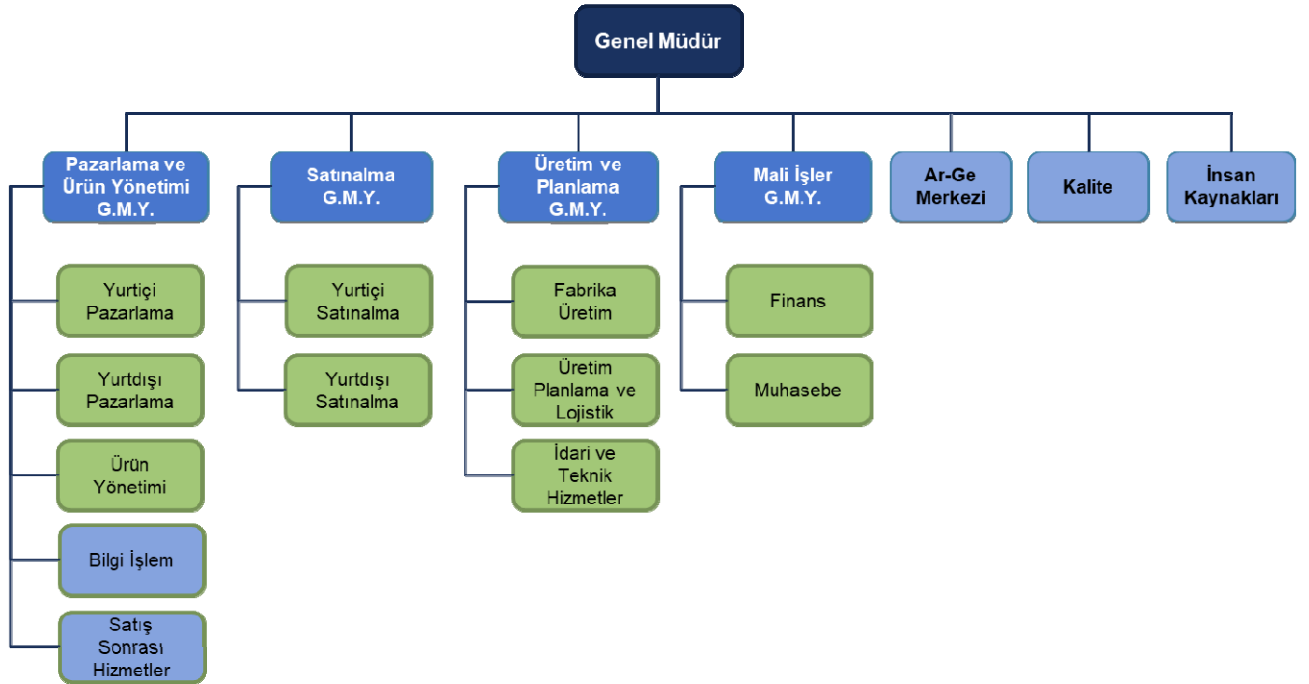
Genel Müdür

Pazarlama ve Ürün Yönetimi G.M.Y.

Yurtiçi Pazarlama

Yurtdışı Pazarlama

Ürün Yönetimi

Bilgi İşlem

Satış Sonrası Hizmetler

Satınalma G.M.Y.

Yurtiçi Satınalma

Yurtdışı Satınalma

Üretim ve Planlama G.M.Y.

Fabrika Üretim

Üretim Planlama ve Lojistik

İdari ve Teknik Hizmetler

Mali İşler G.M.Y.

Finans

Muhasebe

Ar-Ge Merkezi

Kalite

İnsan Kaynakları